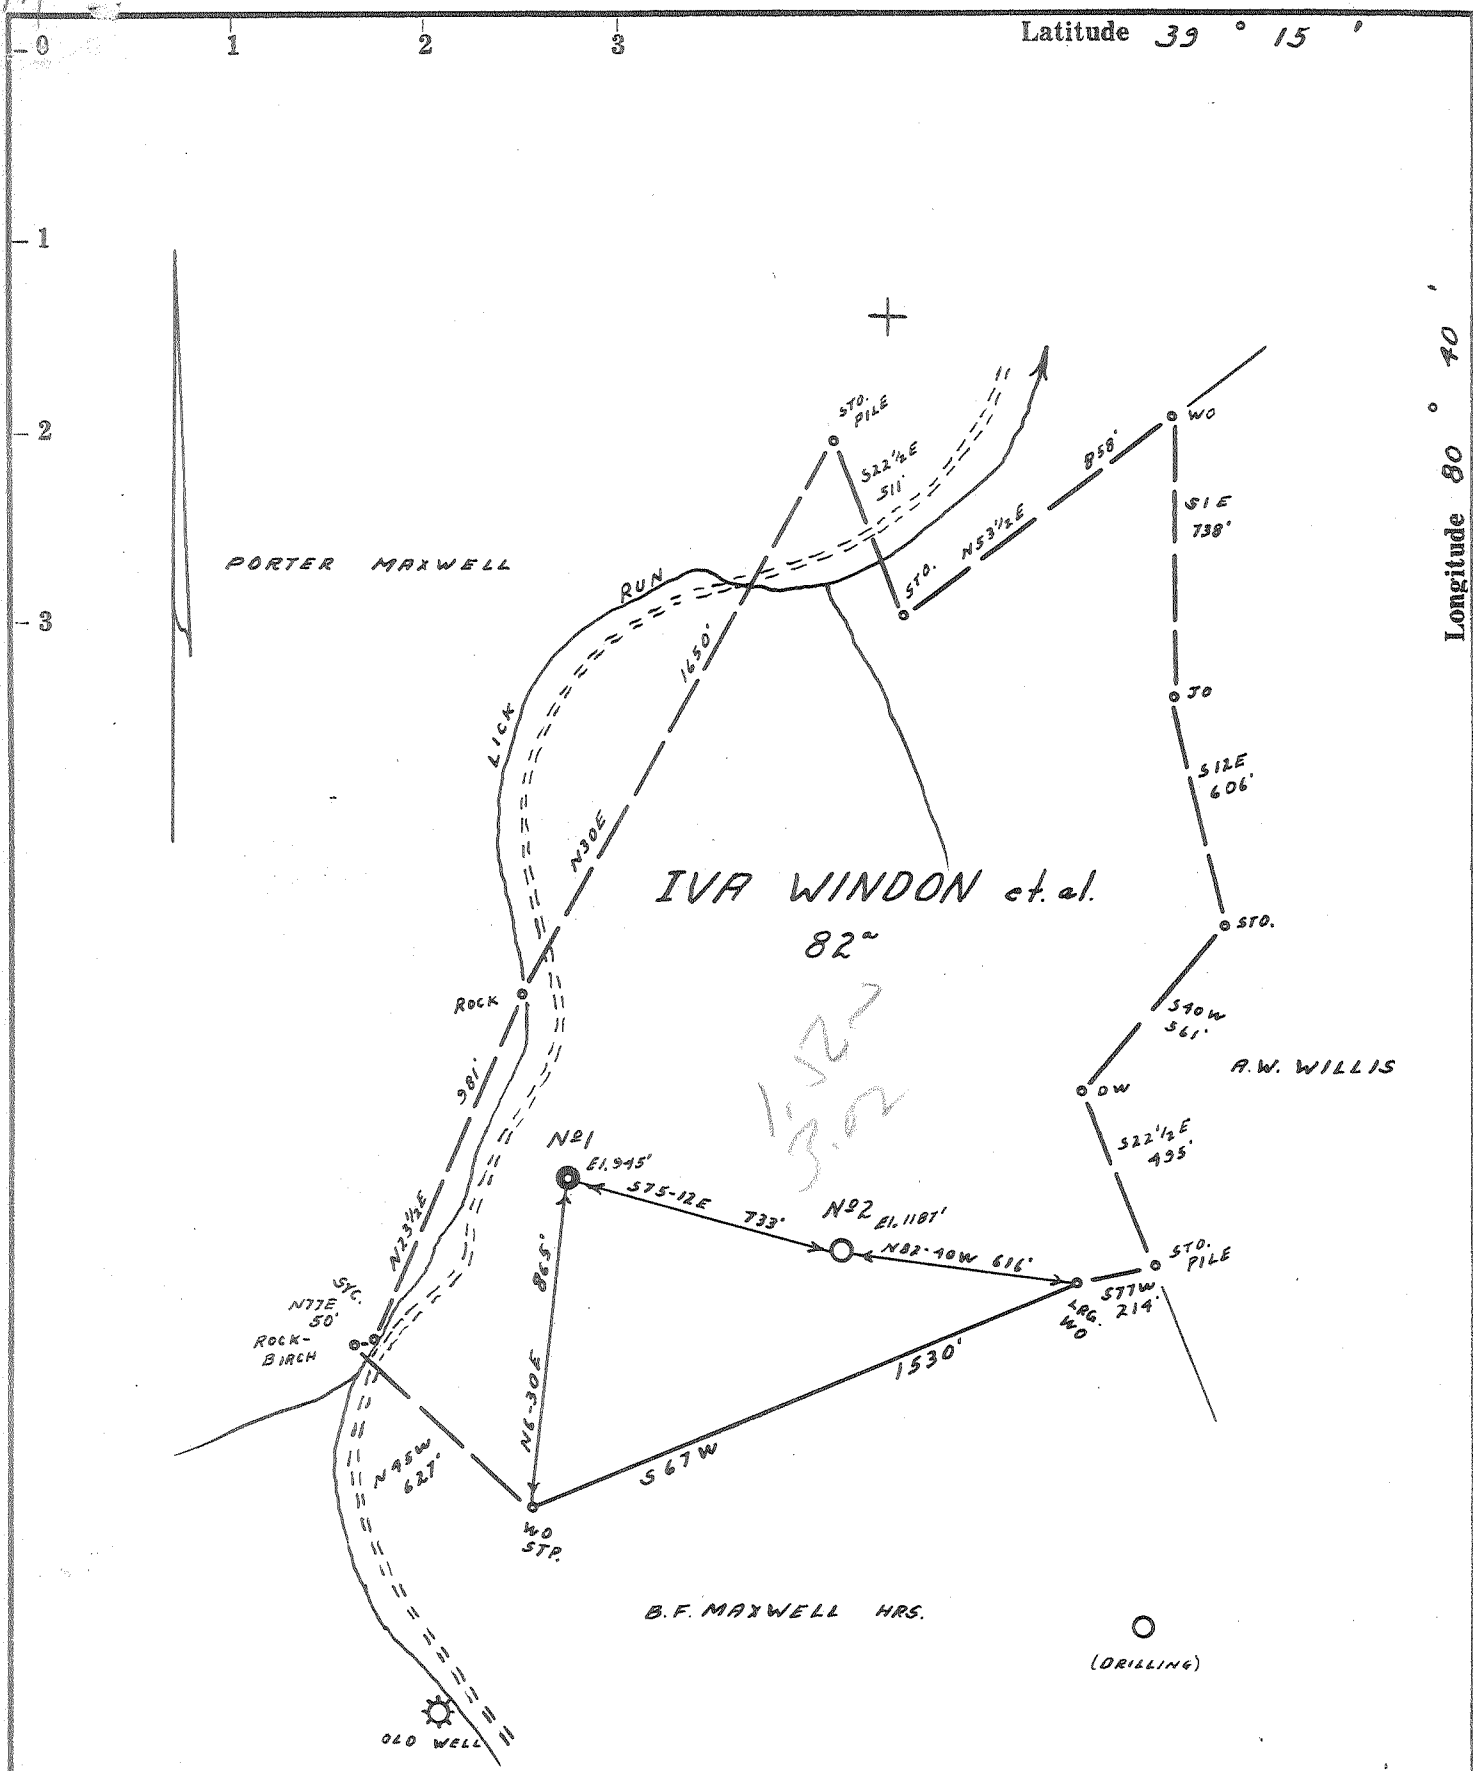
0 1 2 3

Latitude 39 ° 15 '

1
2
3

Longitude 80 ° 40 '

STO. PILE
S22½E 511'
WO
858'
S1E 738'
PORTER MAXWELL
RUN
STO. N53½E
1650'
LICK
JO
S12E 606'
N30E
IVA WINDON et. al.
82ᵃ
STO.
ROCK
S40W 561'
1.52
3.02
A.W. WILLIS
981'
OW
S22½E 495'
Nº1 El. 945'
S75-12E 733'
Nº2 El. 1187'
N82-40W 616'
STO. PILE
N23½E
865'
STC.
N77E 50'
ROCK-BIRCH
S77W 214'
LRG. WO
1530'
N6-30E
N45W 627'
S67W
WO STP.
B.F. MAXWELL HRS.
(DRILLING)
OLD WELL